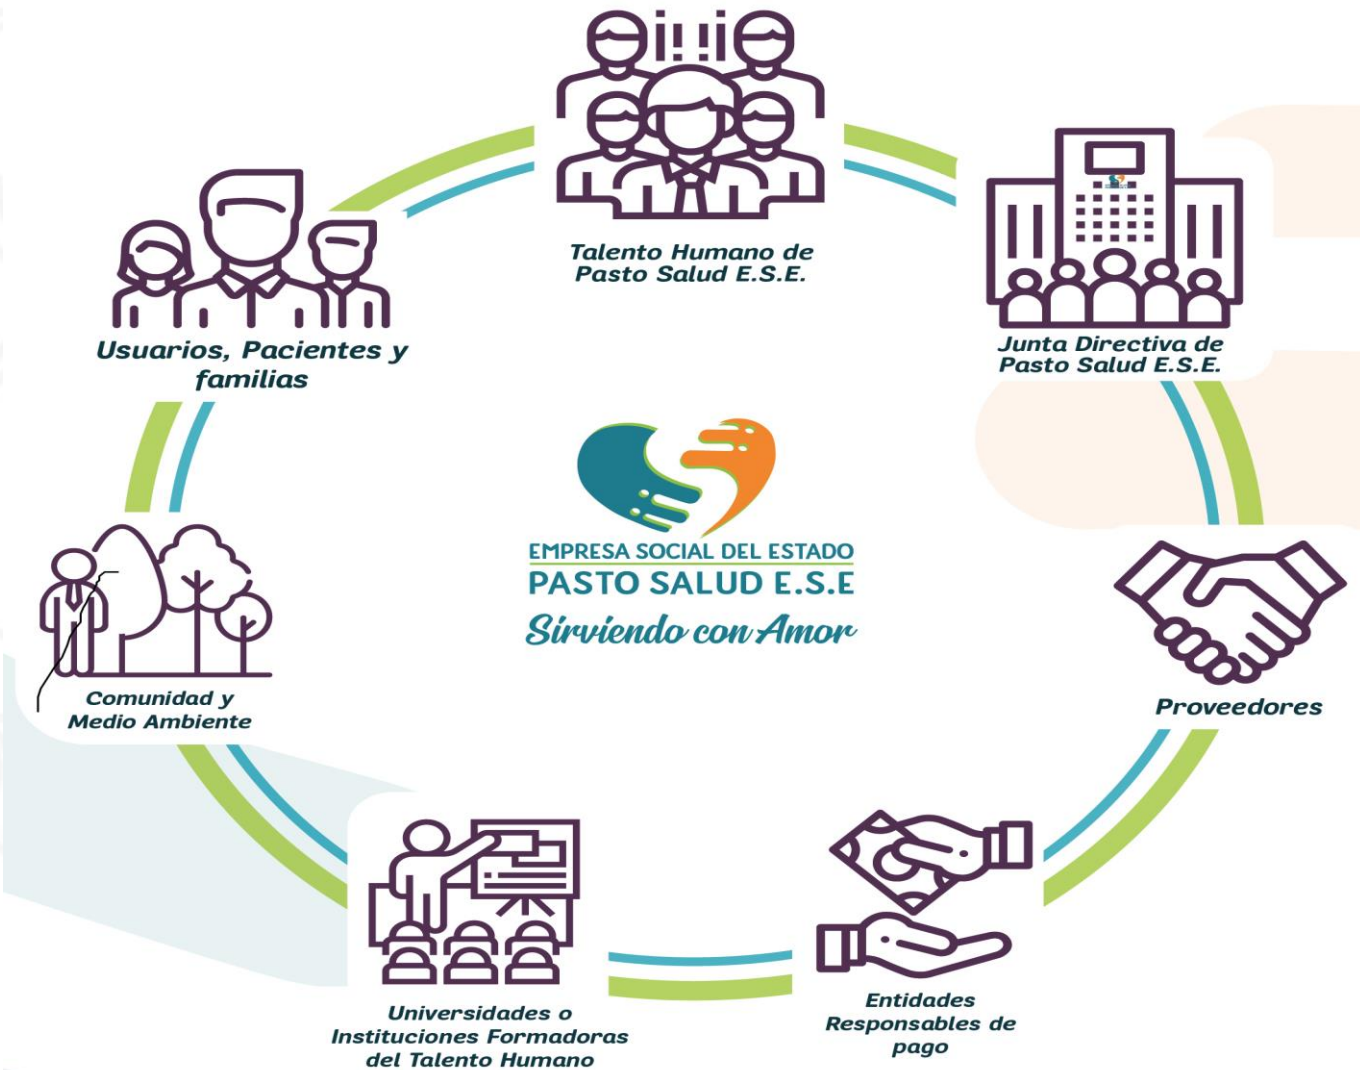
Talento Humano de Pasto Salud E.S.E.

Junta Directiva de Pasto Salud E.S.E.

Proveedores

Entidades Responsables de pago

Universidades o Instituciones Formadoras del Talento Humano

Comunidad y Medio Ambiente

Usuarios, Pacientes y familias

EMPRESA SOCIAL DEL ESTADO
PASTO SALUD E.S.E
Sirviendo con Amor